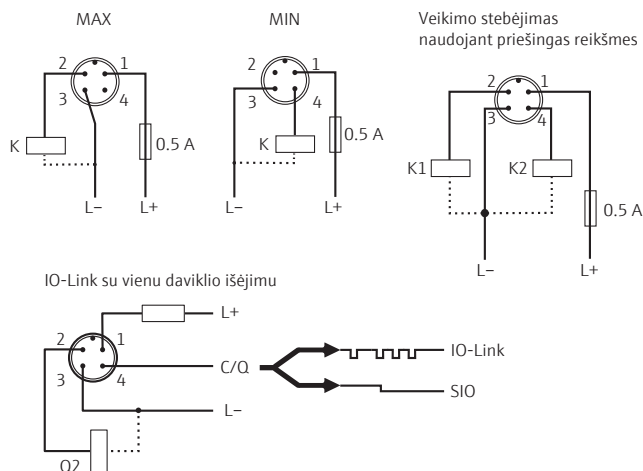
MAX

2 1
3 4
K
0.5 A
L–
L+

MIN

2 1
3 4
K
0.5 A
L–
L+

Veikimo stebėjimas naudojant priešingas reikšmes

2 1
3 4
K1
K2
0.5 A
L–
L+

IO-Link su vienu daviklio išėjimu

2 1
3 4
L+
C/Q
L–
Q2
IO-Link
SIO